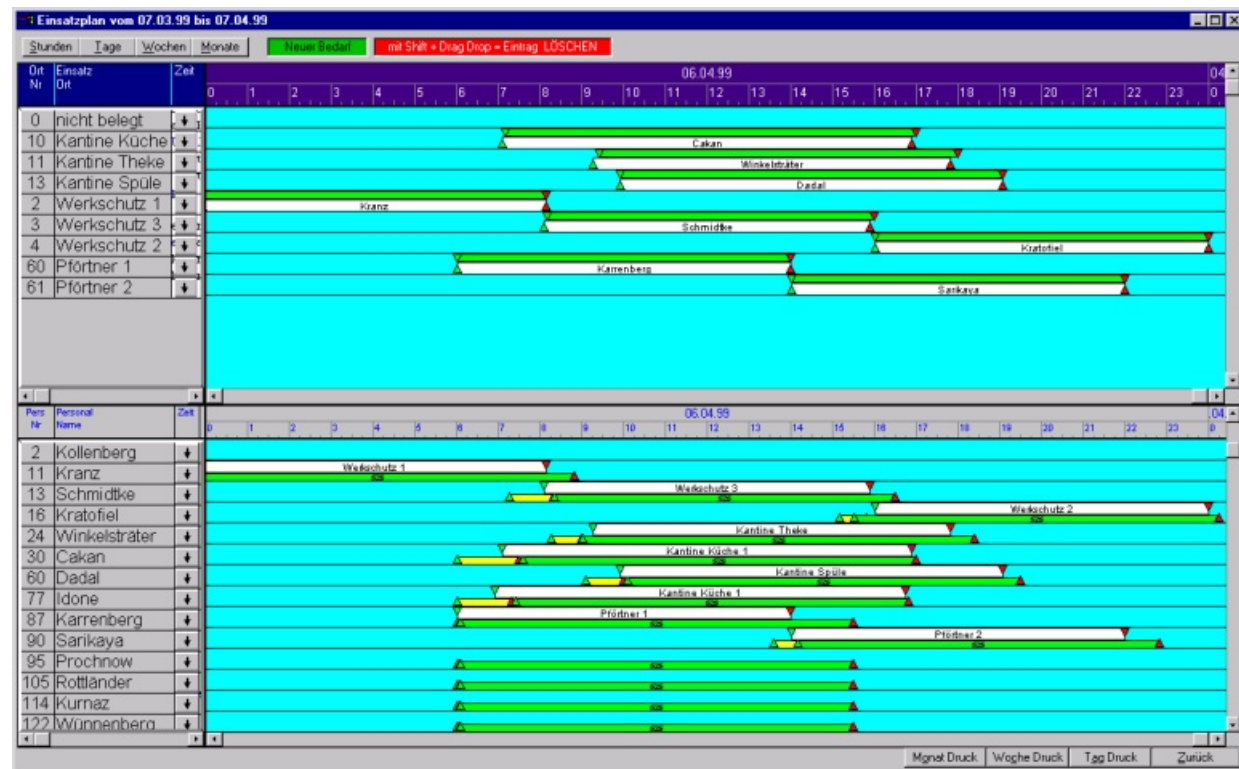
Einsatzplan vom 07.03.99 bis 07.04.99

Stunden | Tage | Wochen | Monate | Neuer Bedarf | mit Shift + Drag Drop = Eintrag LÖSCHEN

| Ort Nr | Einsatz Ort | Zeit |
|---|---|---|
| 0 | nicht belegt | |
| 10 | Kantine Küche | |
| 11 | Kantine Theke | |
| 13 | Kantine Spüle | |
| 2 | Werkschutz 1 | |
| 3 | Werkschutz 3 | |
| 4 | Werkschutz 2 | |
| 60 | Pförtner 1 | |
| 61 | Pförtner 2 | |

06.04.99
0 1 2 3 4 5 6 7 8 9 10 11 12 13 14 15 16 17 18 19 20 21 22 23 0

Cakan
Winkelsträter
Dadal
Kranz
Schmidtke
Kratofiel
Karrenberg
Sarikaya

| Pers Nr | Personal Name | Zeit |
|---|---|---|
| 2 | Kollenberg | |
| 11 | Kranz | |
| 13 | Schmidtke | |
| 16 | Kratofiel | |
| 24 | Winkelsträter | |
| 30 | Cakan | |
| 60 | Dadal | |
| 77 | Idone | |
| 87 | Karrenberg | |
| 90 | Sarikaya | |
| 95 | Prochnow | |
| 105 | Rottländer | |
| 114 | Kurnaz | |
| 122 | Wünnenberg | |

06.04.99
0 1 2 3 4 5 6 7 8 9 10 11 12 13 14 15 16 17 18 19 20 21 22 23 0

Werkschutz 1
Werkschutz 3
Werkschutz 2
Kantine Theke
Kantine Küche 1
Kantine Spüle
Kantine Küche 1
Pförtner 1
Pförtner 2

Monat Druck | Woche Druck | Tag Druck | Zurück